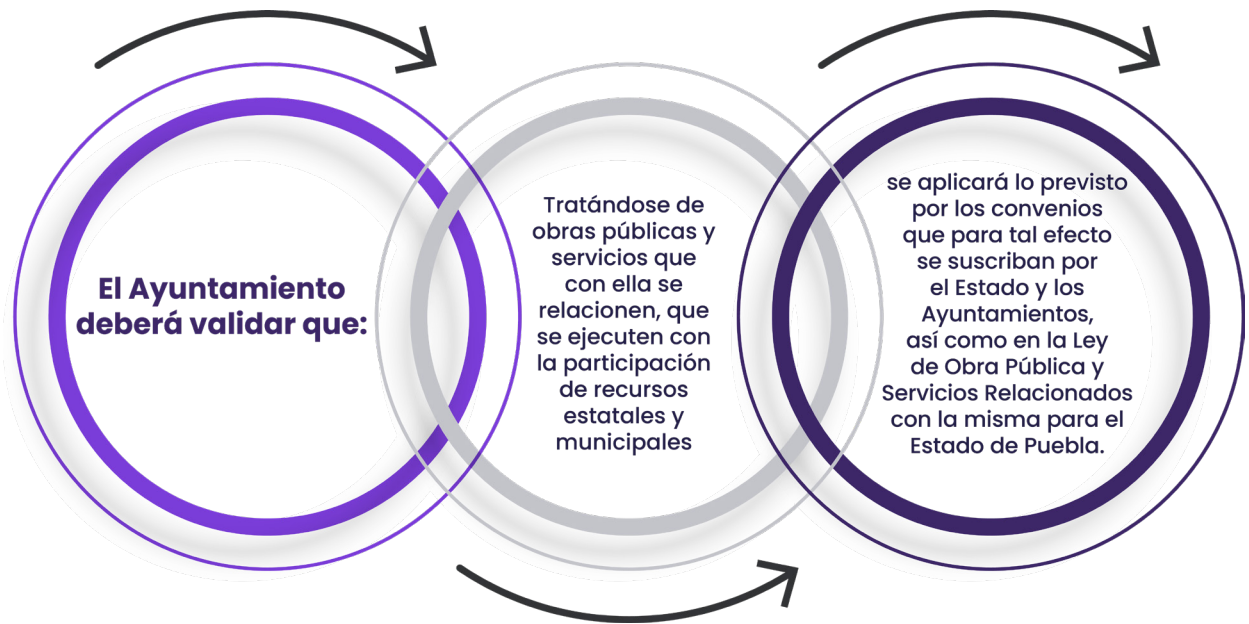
El Ayuntamiento deberá validar que:

Tratándose de obras públicas y servicios que con ella se relacionen, que se ejecuten con la participación de recursos estatales y municipales

se aplicará lo previsto por los convenios que para tal efecto se suscriban por el Estado y los Ayuntamientos, así como en la Ley de Obra Pública y Servicios Relacionados con la misma para el Estado de Puebla.